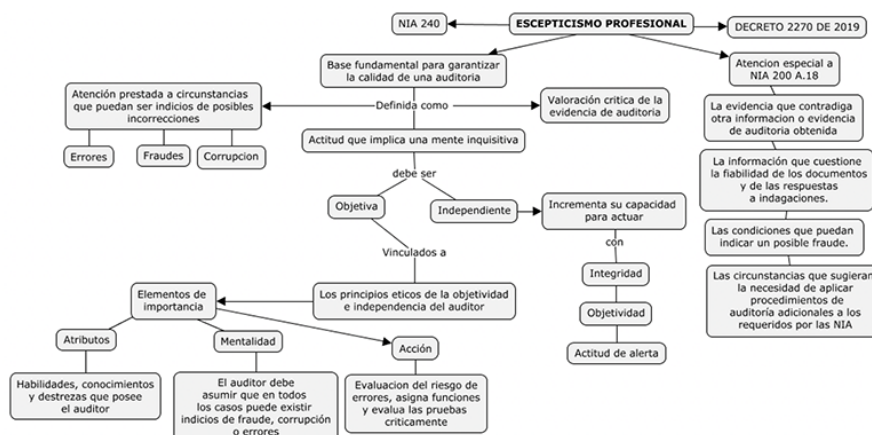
NIA 240

ESCEPTICISMO PROFESIONAL

DECRETO 2270 DE 2019

Base fundamental para garantizar la calidad de una auditoria

Definida como

Atención prestada a circunstancias que puedan ser indicios de posibles incorrecciones

Errores

Fraudes

Corrupcion

Valoración critica de la evidencia de auditoria

Actitud que implica una mente inquisitiva

debe ser

Objetiva

Independiente

Incrementa su capacidad para actuar

con

Integridad

Objetividad

Actitud de alerta

Vinculados a

Los principios eticos de la objetividad e independencia del auditor

Elementos de importancia

Atributos

Mentalidad

Acción

Habilidades, conocimientos y destrezas que posee el auditor

El auditor debe asumir que en todos los casos puede existir indicios de fraude, corrupción o errores

Evaluacion del riesgo de errores, asigna funciones y evalua las pruebas criticamente

Atencion especial a NIA 200 A.18

La evidencia que contradiga otra informacion o evidencia de auditoría obtenida

La información que cuestione la fiabilidad de los documentos y de las respuestas a indagaciones.

Las condiciones que puedan indicar un posible fraude.

Las circunstancias que sugieran la necesidad de aplicar procedimientos de auditoría adicionales a los requeridos por las NIA